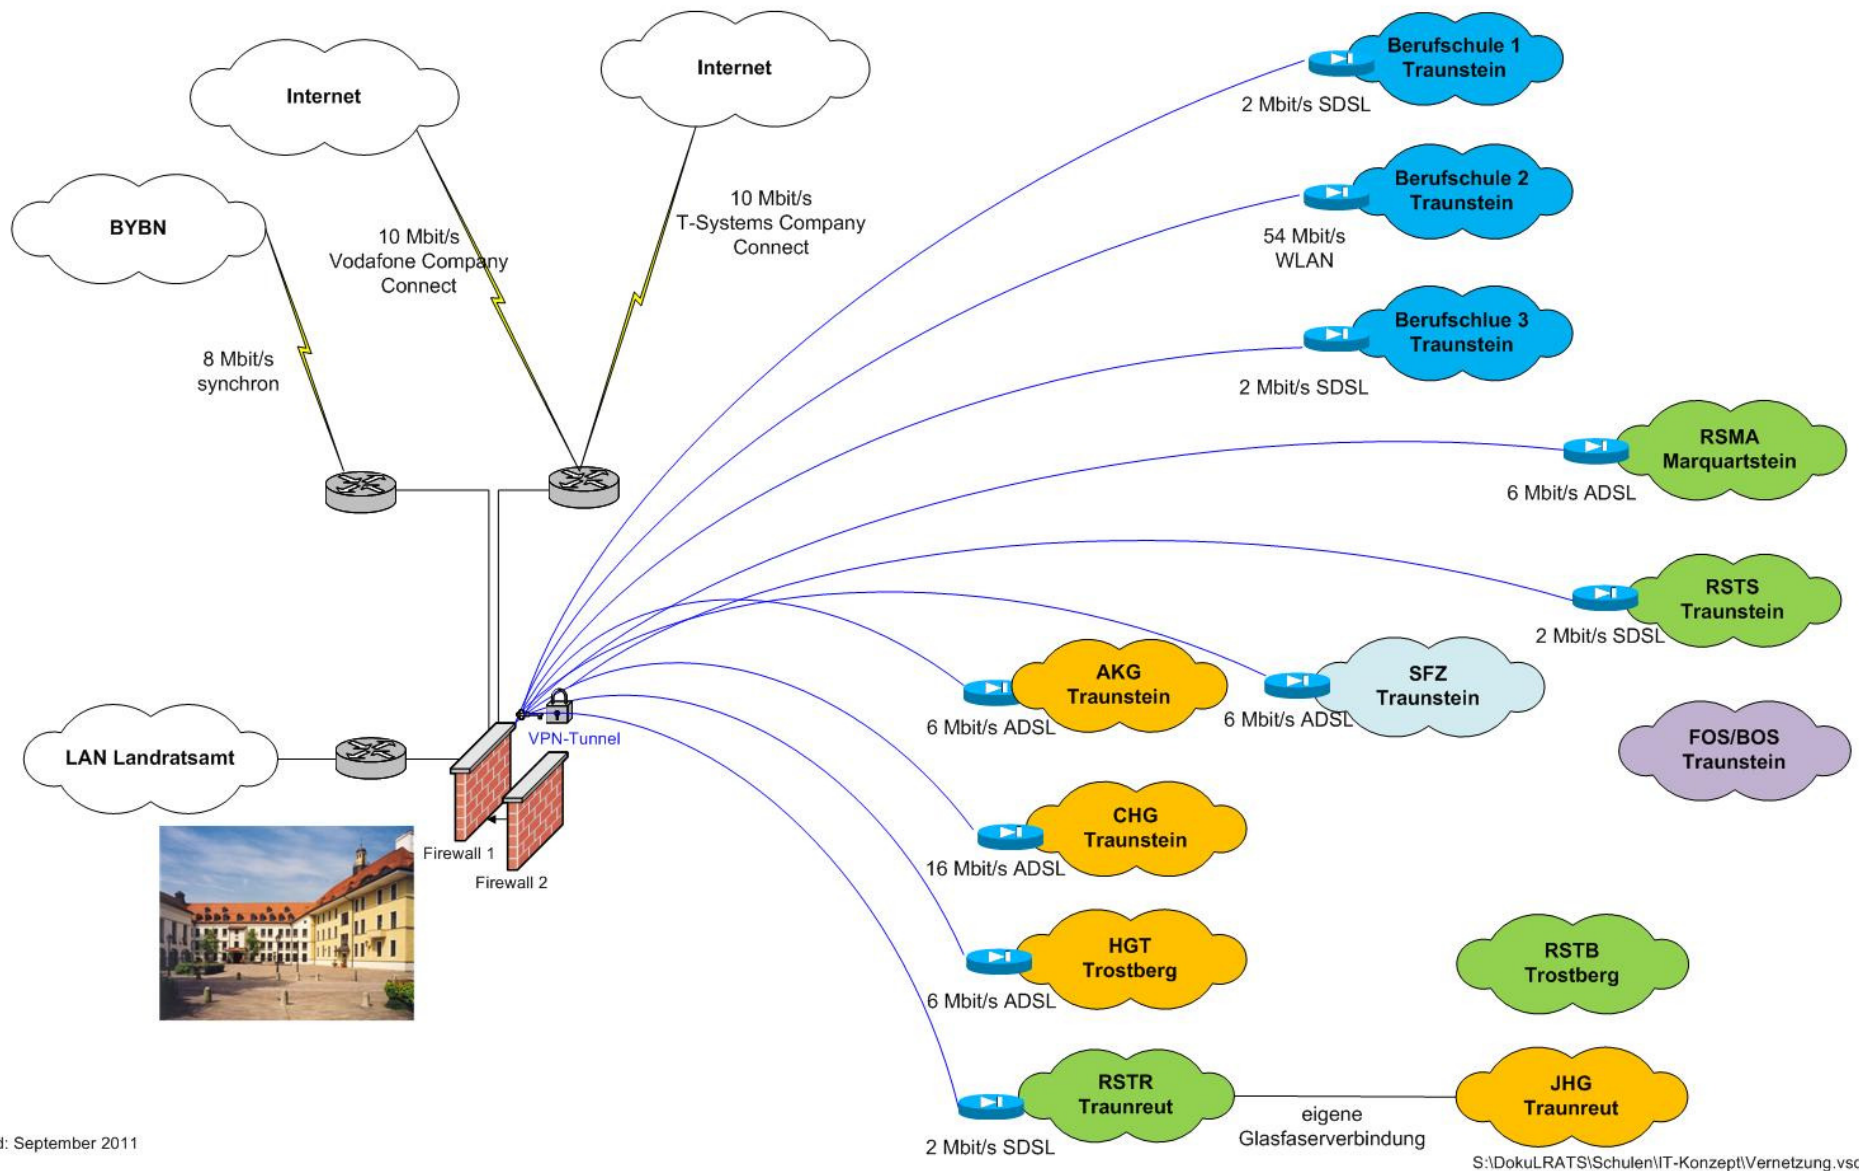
Internet

Internet

BYBN

10 Mbit/s
Vodafone Company
Connect

10 Mbit/s
T-Systems Company
Connect

8 Mbit/s
synchron

Berufschule 1
Traunstein

2 Mbit/s SDSL

Berufschule 2
Traunstein

54 Mbit/s
WLAN

Berufschlue 3
Traunstein

2 Mbit/s SDSL

RSMA
Marquartstein

6 Mbit/s ADSL

RSTS
Traunstein

2 Mbit/s SDSL

AKG
Traunstein

6 Mbit/s ADSL

SFZ
Traunstein

6 Mbit/s ADSL

FOS/BOS
Traunstein

LAN Landratsamt

VPN-Tunnel

Firewall 1

Firewall 2

CHG
Traunstein

16 Mbit/s ADSL

HGT
Trostberg

6 Mbit/s ADSL

RSTB
Trostberg

RSTR
Traunreut

2 Mbit/s SDSL

eigene
Glasfaserverbindung

JHG
Traunreut

d: September 2011

S:\DokuLRATS\Schulen\IT-Konzept\Vernetzung.vsc